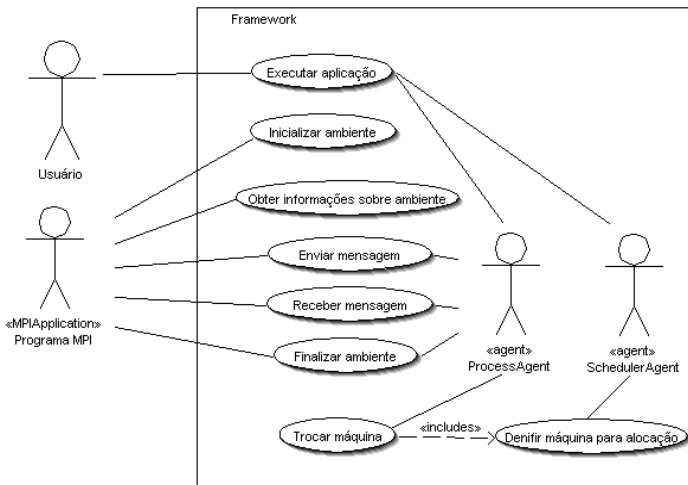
Framework

Usuário

«MPIApplication»
Programa MPI

Executar aplicação

Inicializar ambiente

Obter informações sobre ambiente

Enviar mensagem

Receber mensagem

Finalizar ambiente

«agent»
ProcessAgent

«agent»
SchedulerAgent

Trocar máquina

«includes»

Denifir máquina para alocação